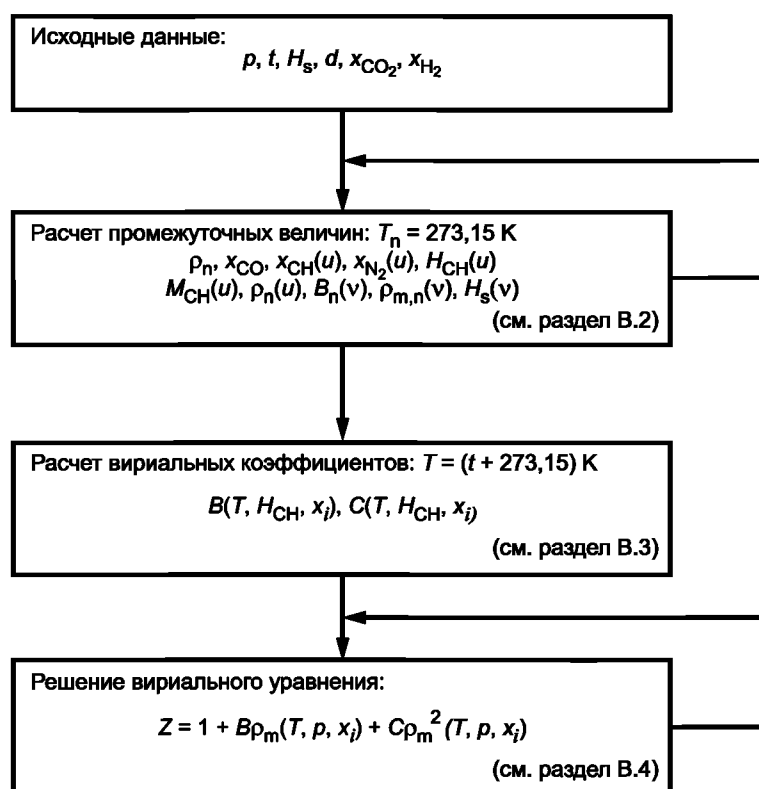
Исходные данные:
$p, t, H_s, d, x_{CO_2}, x_{H_2}$

Расчет промежуточных величин: $T_n = 273{,}15$ К
$\rho_n, x_{CO}, x_{CH}(u), x_{N_2}(u), H_{CH}(u)$
$M_{CH}(u), \rho_n(u), B_n(\nu), \rho_{m,n}(\nu), H_s(\nu)$
(см. раздел B.2)

Расчет вириальных коэффициентов: $T = (t + 273{,}15)$ К
$B(T, H_{CH}, x_i), C(T, H_{CH}, x_i)$
(см. раздел B.3)

Решение вириального уравнения:
$Z = 1 + B\rho_m(T, p, x_i) + C\rho_m^2(T, p, x_i)$
(см. раздел B.4)